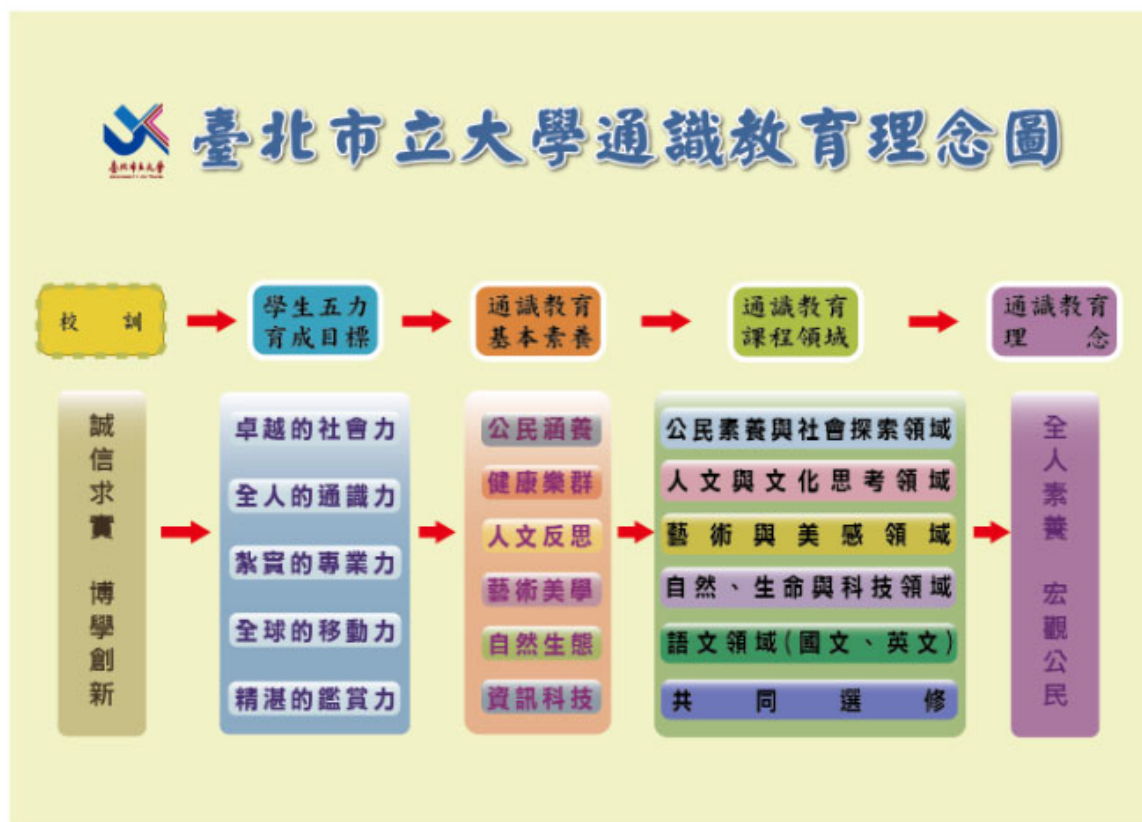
臺北市立大學

臺北市立大學通識教育理念圖

校訓

學生五力育成目標

通識教育基本素養

通識教育課程領域

通識教育理念

誠信求實 博學創新

卓越的社會力
全人的通識力
紮實的專業力
全球的移動力
精湛的鑑賞力

公民涵養
健康樂群
人文反思
藝術美學
自然生態
資訊科技

公民素養與社會探索領域
人文與文化思考領域
藝術與美感領域
自然、生命與科技領域
語文領域(國文、英文)
共同選修

全人素養 宏觀公民